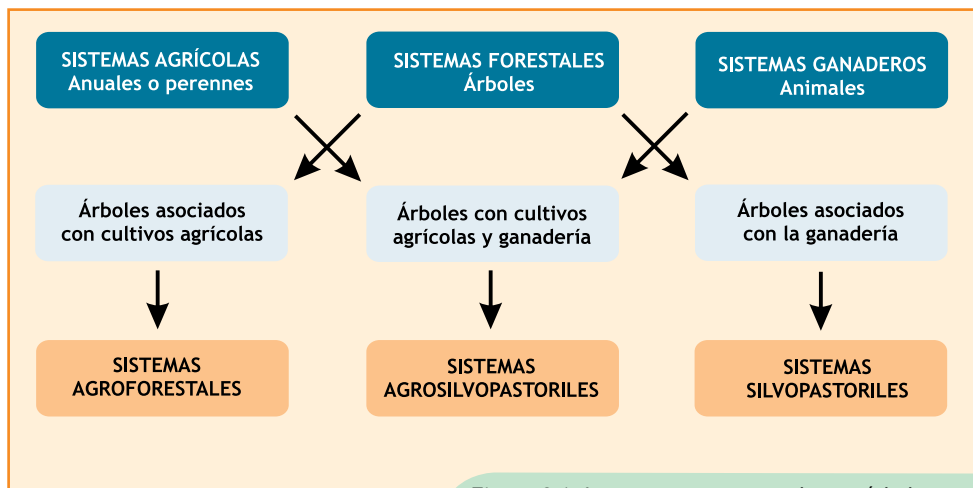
SISTEMAS AGRÍCOLAS
Anuales o perennes

SISTEMAS FORESTALES
Árboles

SISTEMAS GANADEROS
Animales

Árboles asociados con cultivos agrícolas

Árboles con cultivos agrícolas y ganadería

Árboles asociados con la ganadería

SISTEMAS AGROFORESTALES

SISTEMAS AGROSILVOPASTORILES

SISTEMAS SILVOPASTORILES

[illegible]